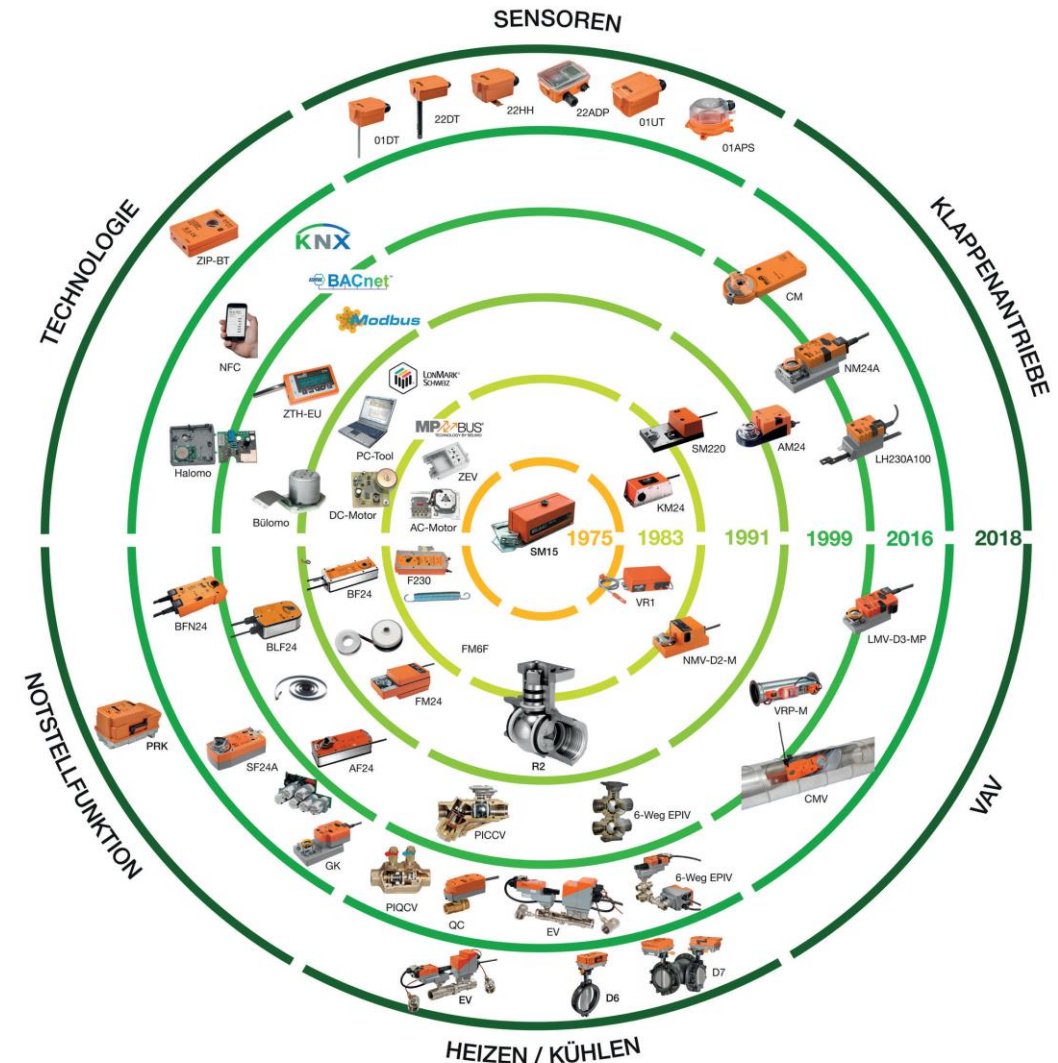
SENSOREN

01DT
22DT
22HH
22ADP
01UT
01APS

TECHNOLOGIE

KLAPPENANTRIEBE

ZIP-BT
KNX
BACnet
Modbus
LONMARK SCHWEIZ
MP BUS
NFC
ZTH-EU
PC-Tool
Halomo
ZEV
Bülomo
DC-Motor
AC-Motor
CM
NM24A
SM220
AM24
LH230A100
KM24
SM15
1975
1983
1991
1999
2016
2018
F230
BF24
VR1
BFN24
BLF24
FM6F
NMV-D2-M
LMV-D3-MP
FM24
VRP-M
R2
PRK
SF24A
AF24
CMV
NOTSTELLFUNKTION
VAV
6-Weg EPIV
PICCV
GK
PIQCV
QC
EV
6-Weg EPIV
EV
D6
D7

HEIZEN / KÜHLEN